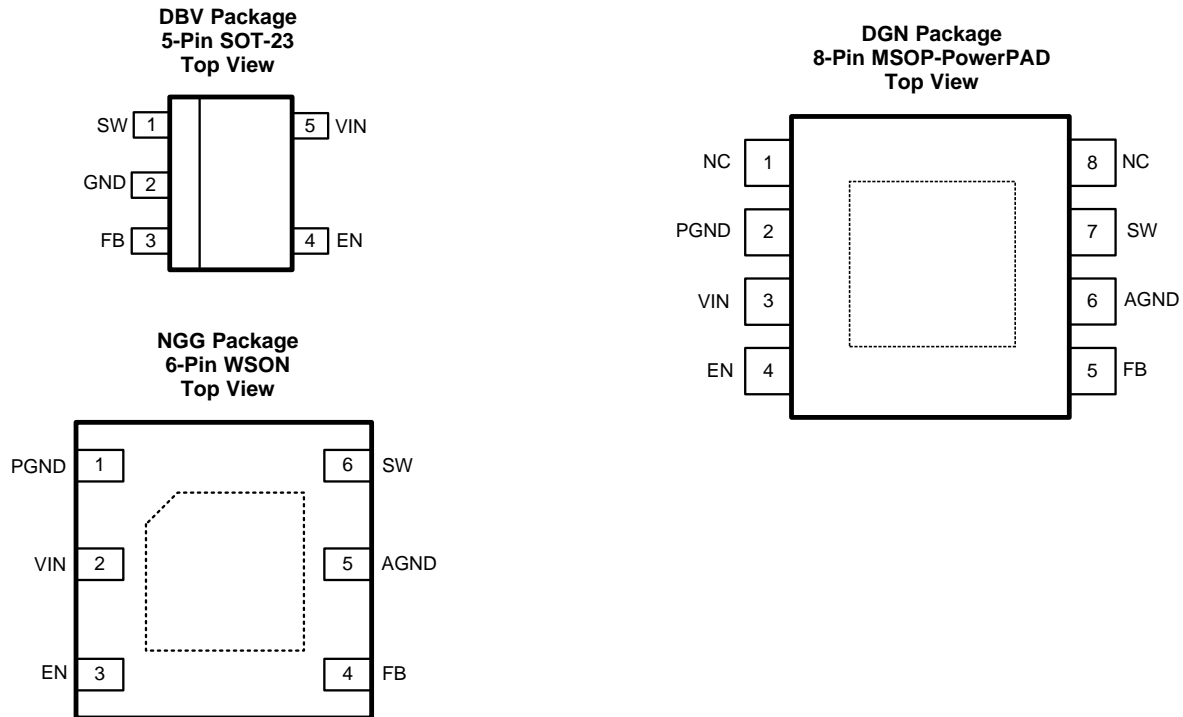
DBV Package
5-Pin SOT-23
Top View

SW 1
GND 2
FB 3
5 VIN
4 EN

NGG Package
6-Pin WSON
Top View

PGND 1
VIN 2
EN 3
6 SW
5 AGND
4 FB

DGN Package
8-Pin MSOP-PowerPAD
Top View

NC 1
PGND 2
VIN 3
EN 4
8 NC
7 SW
6 AGND
5 FB